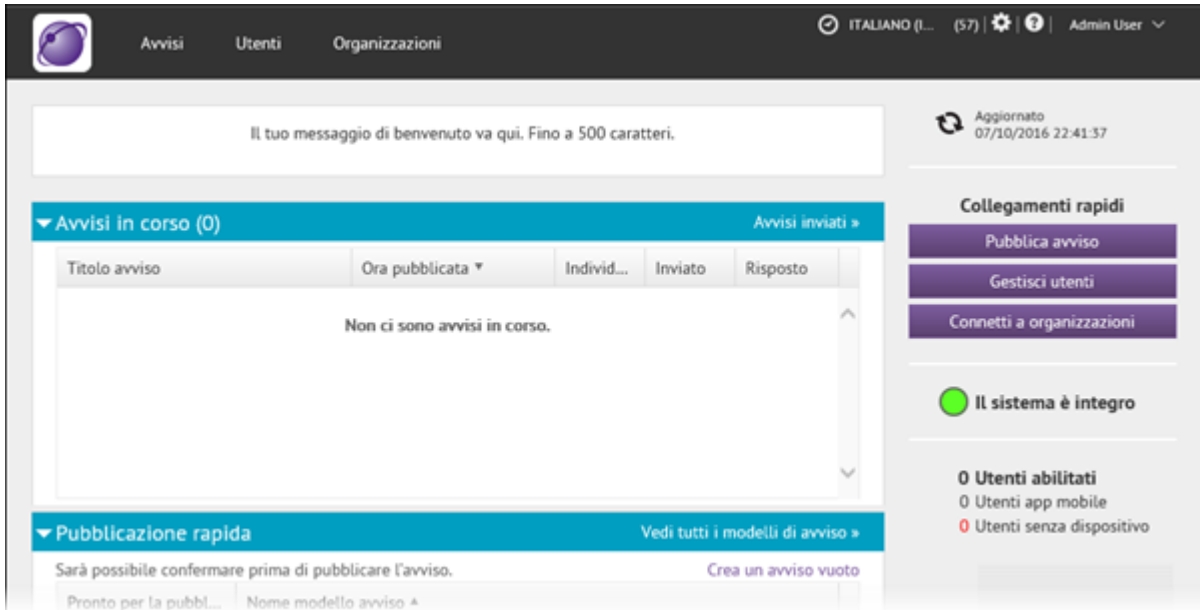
Avvisi Utenti Organizzazioni

ITALIANO (I... (57) | | Admin User

Il tuo messaggio di benvenuto va qui. Fino a 500 caratteri.

Aggiornato
07/10/2016 22:41:37

Avvisi in corso (0)

Avvisi inviati »

| Titolo avviso | Ora pubblicata ▾ | Individ... | Inviato | Risposto |
|---|---|---|---|---|

Non ci sono avvisi in corso.

Collegamenti rapidi

Pubblica avviso

Gestisci utenti

Connetti a organizzazioni

Il sistema è integro

0 Utenti abilitati
0 Utenti app mobile
0 Utenti senza dispositivo

Pubblicazione rapida

Vedi tutti i modelli di avviso »

Sarà possibile confermare prima di pubblicare l'avviso.

Crea un avviso vuoto

Pronto per la pubbl... Nome modello avviso ▴